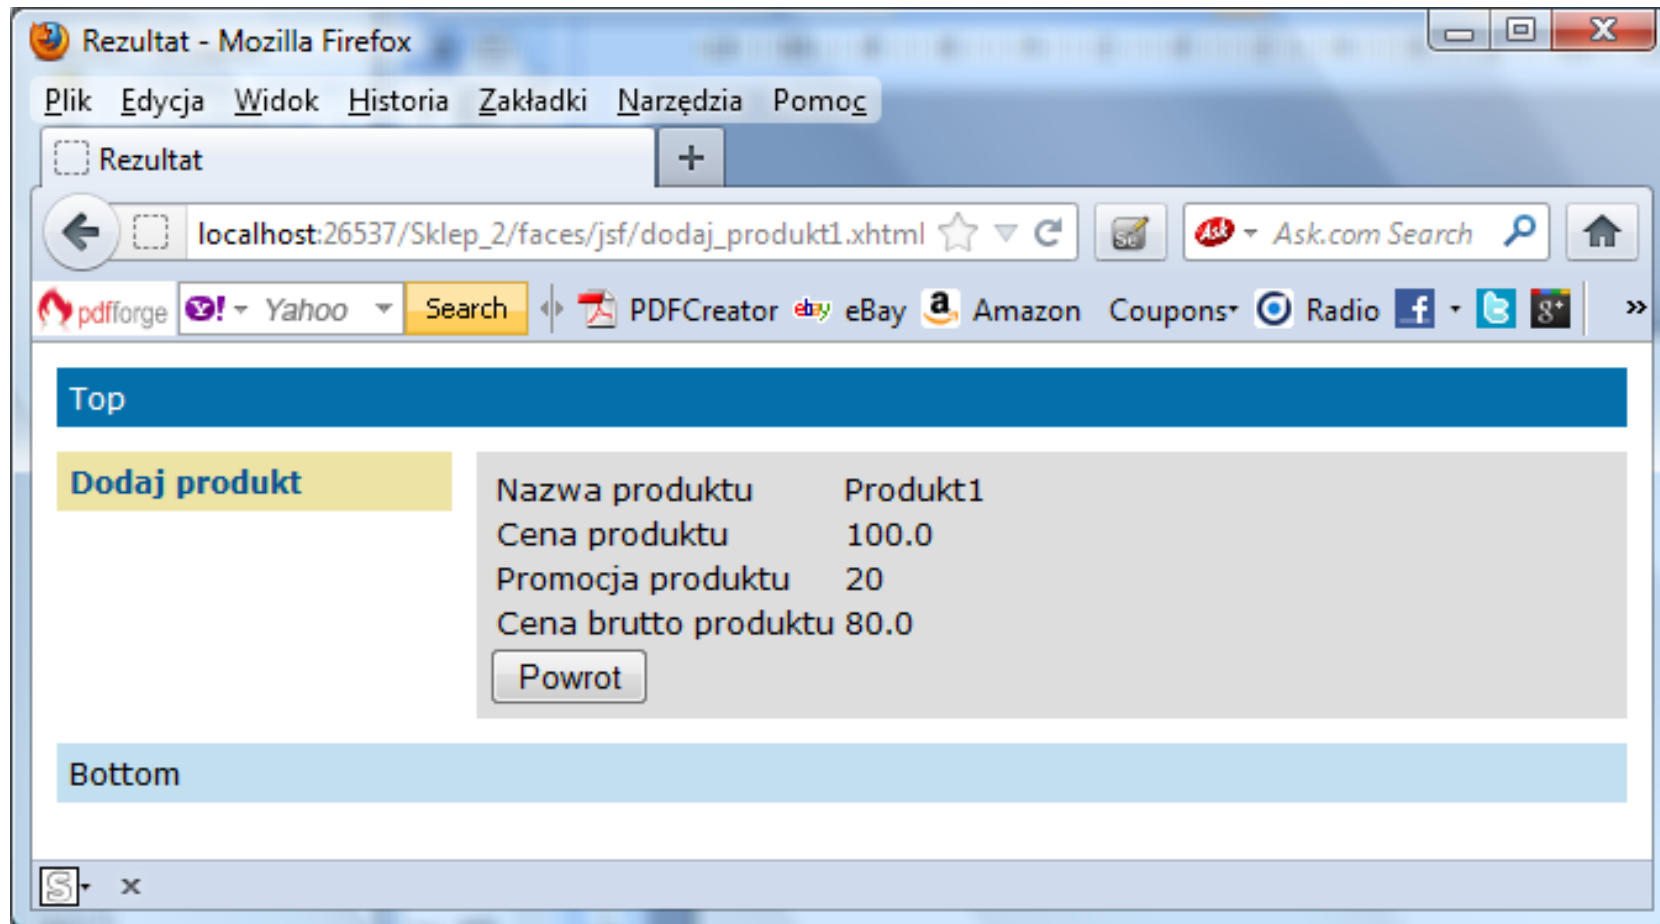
Rezultat - Mozilla Firefox

Plik Edycja Widok Historia Zakładki Narzędzia Pomoc

Rezultat

localhost:26537/Sklep_2/faces/jsf/dodaj_produkt1.xhtml

Ask.com Search

pdfforge Yahoo Search PDFCreator eBay Amazon Coupons Radio

Top

Dodaj produkt

| Nazwa produktu | Produkt1 |
|---|---|
| Cena produktu | 100.0 |
| Promocja produktu | 20 |
| Cena brutto produktu | 80.0 |

Powrot

Bottom